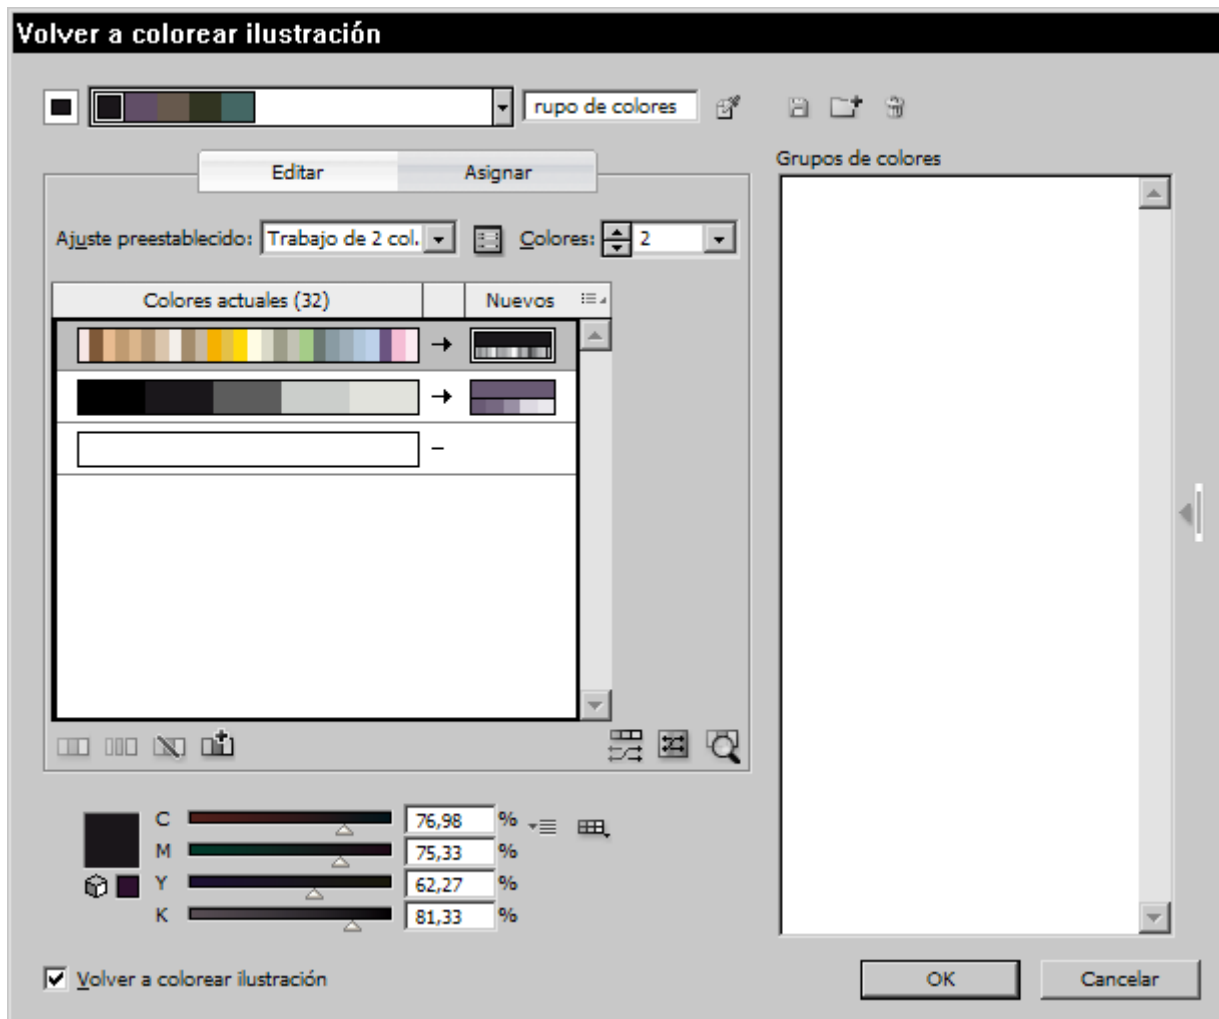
Volver a colorear ilustración

rupo de colores

Grupos de colores

Editar

Asignar

Ajuste preestablecido: Trabajo de 2 col.

Colores: 2

Colores actuales (32)

Nuevos

C 76,98 %
M 75,33 %
Y 62,27 %
K 81,33 %

Volver a colorear ilustración

OK

Cancelar